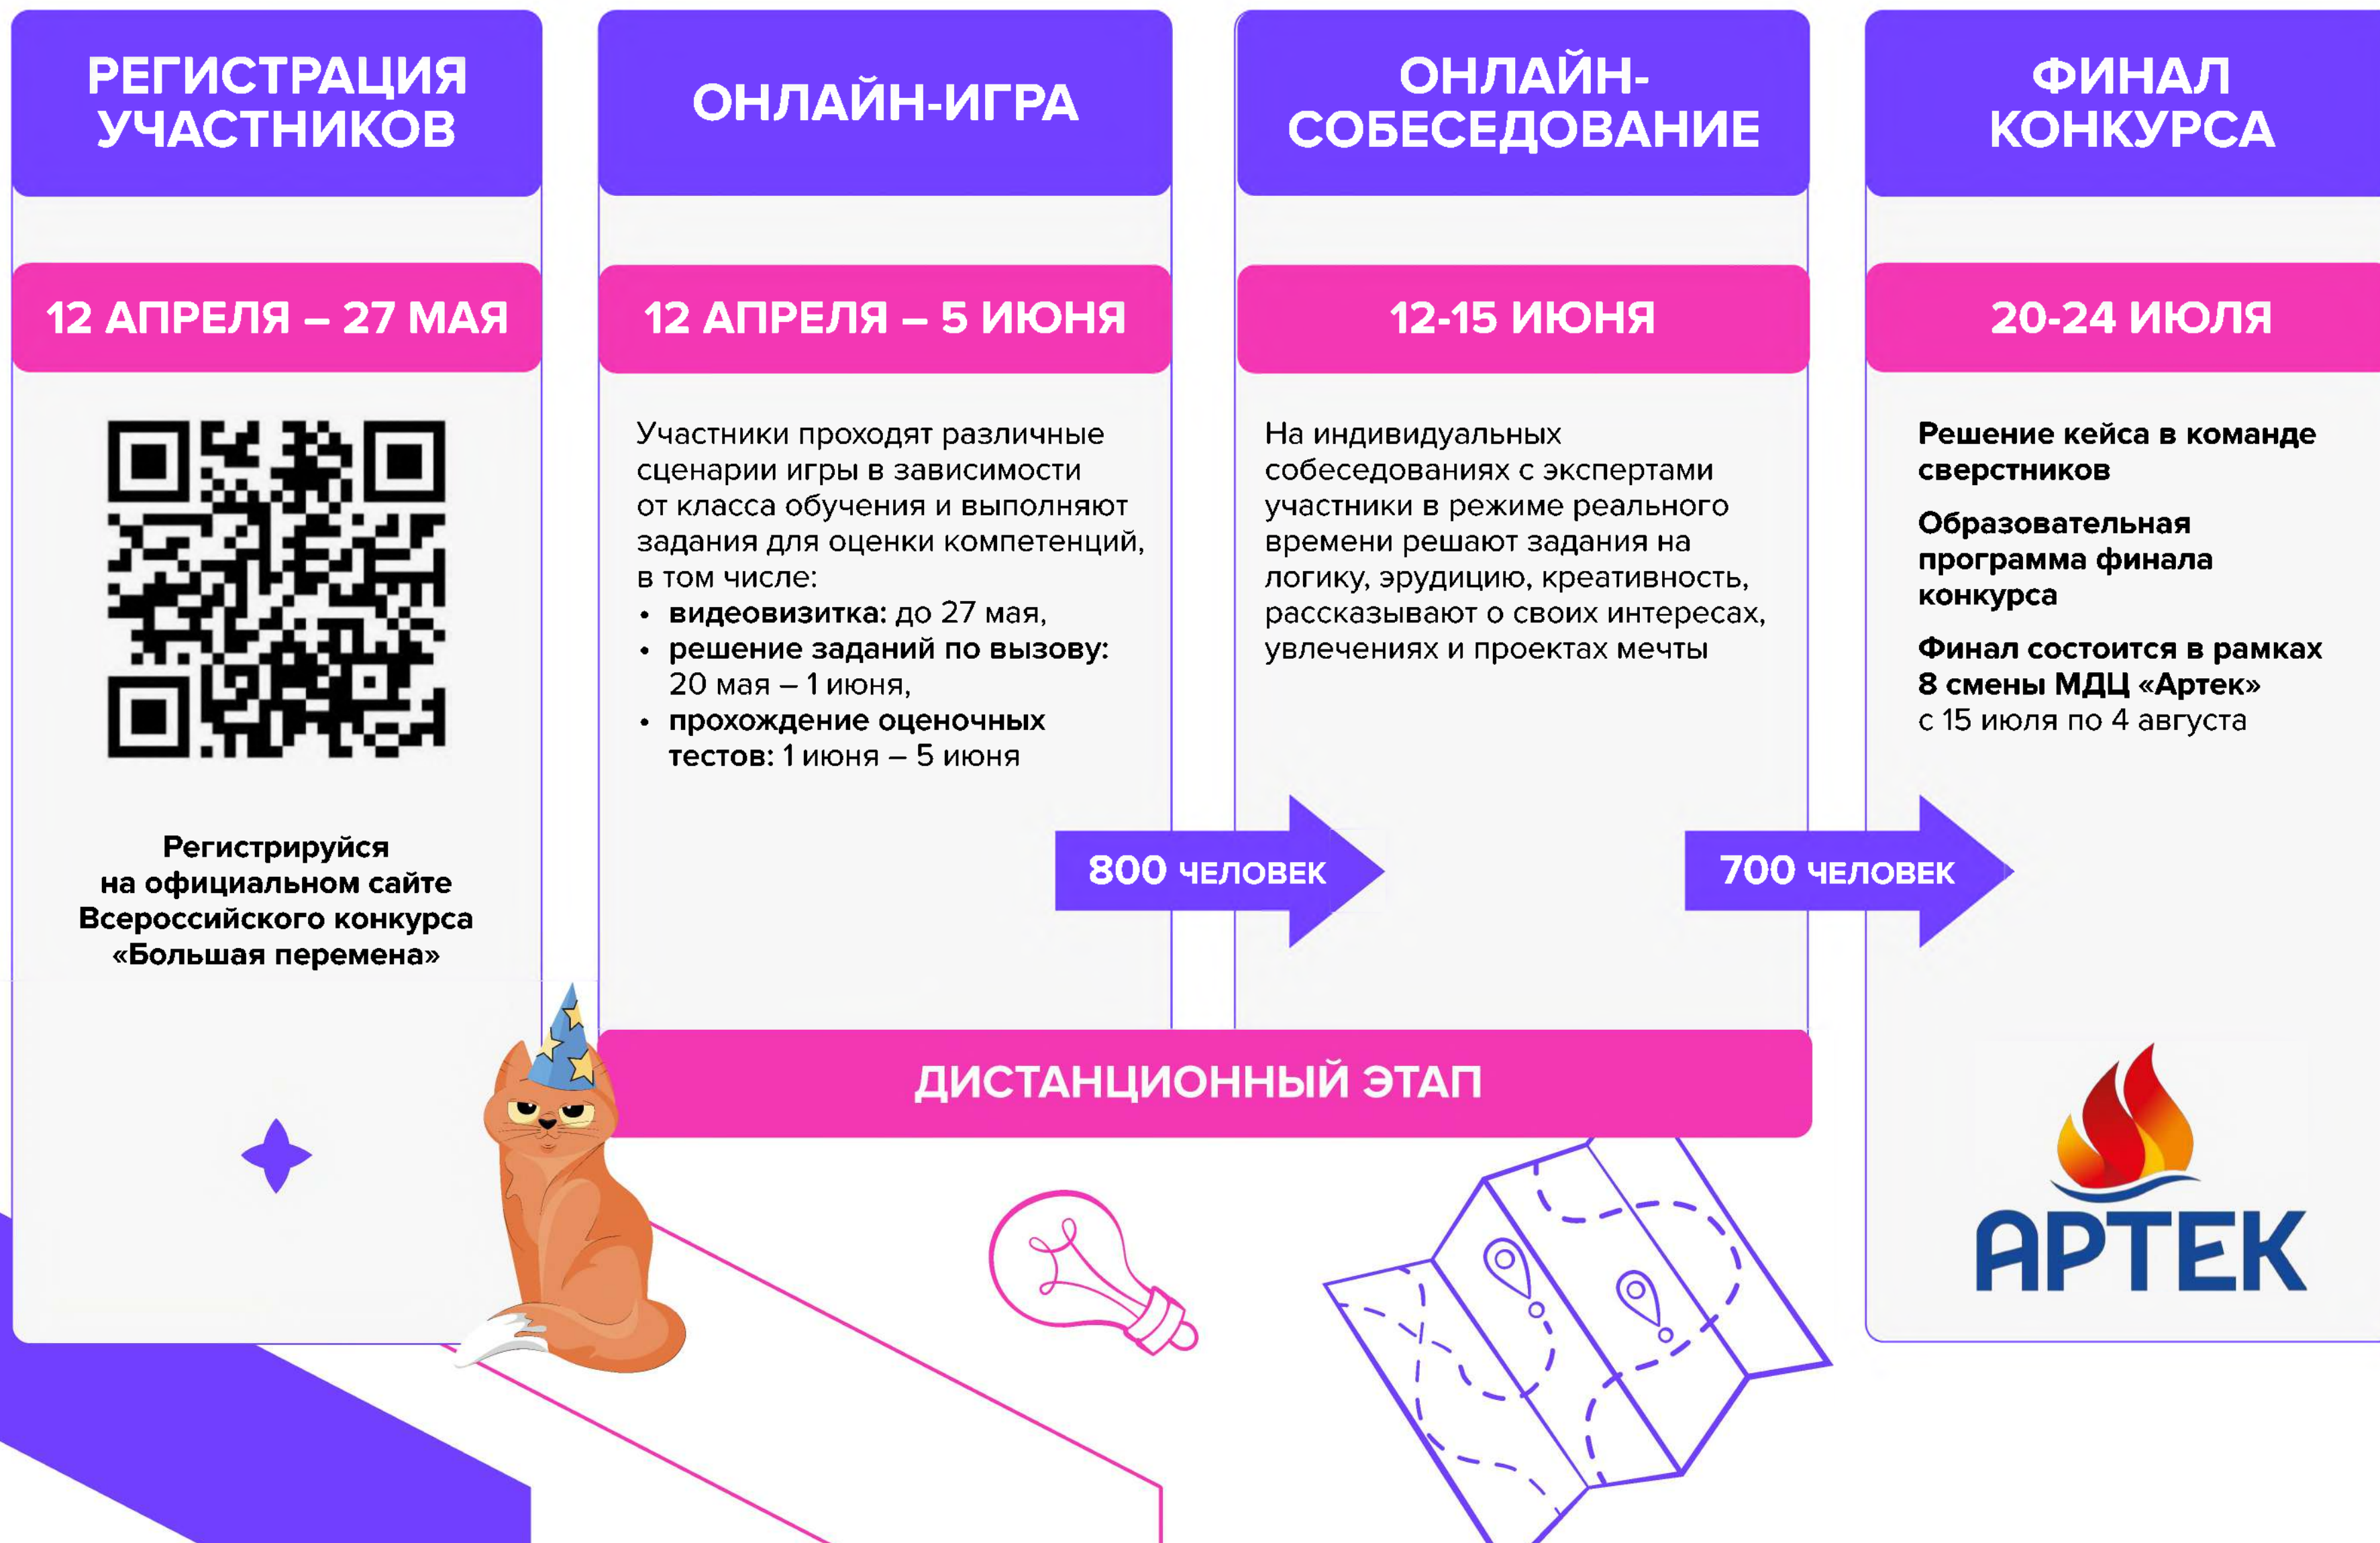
РЕГИСТРАЦИЯ УЧАСТНИКОВ

12 АПРЕЛЯ – 27 МАЯ

Регистрируйся на официальном сайте Всероссийского конкурса «Большая перемена»

ОНЛАЙН-ИГРА

12 АПРЕЛЯ – 5 ИЮНЯ

Участники проходят различные сценарии игры в зависимости от класса обучения и выполняют задания для оценки компетенций, в том числе:
• видеовизитка: до 27 мая,
• решение заданий по вызову: 20 мая – 1 июня,
• прохождение оценочных тестов: 1 июня – 5 июня

800 ЧЕЛОВЕК

ОНЛАЙН-СОБЕСЕДОВАНИЕ

12-15 ИЮНЯ

На индивидуальных собеседованиях с экспертами участники в режиме реального времени решают задания на логику, эрудицию, креативность, рассказывают о своих интересах, увлечениях и проектах мечты

700 ЧЕЛОВЕК

ФИНАЛ КОНКУРСА

20-24 ИЮЛЯ

Решение кейса в команде сверстников

Образовательная программа финала конкурса

Финал состоится в рамках 8 смены МДЦ «Артек» с 15 июля по 4 августа

ДИСТАНЦИОННЫЙ ЭТАП

АРТЕК